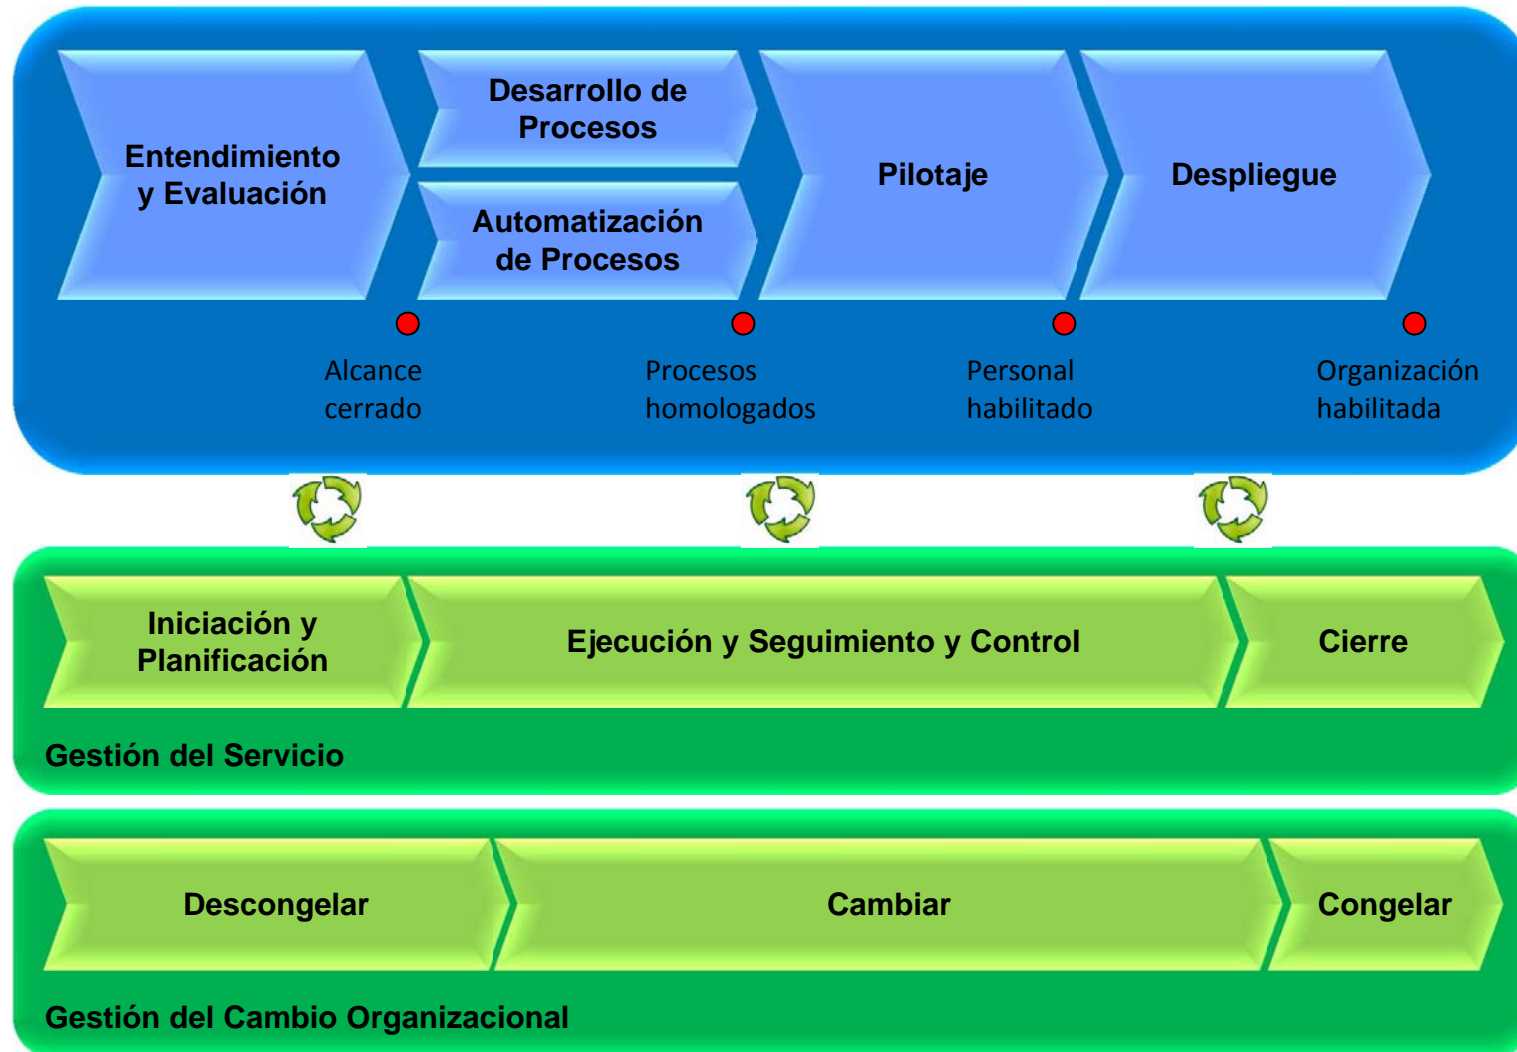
Entendimiento y Evaluación

Desarrollo de Procesos

Automatización de Procesos

Pilotaje

Despliegue

Alcance cerrado

Procesos homologados

Personal habilitado

Organización habilitada

Iniciación y Planificación

Ejecución y Seguimiento y Control

Cierre

Gestión del Servicio

Descongelar

Cambiar

Congelar

Gestión del Cambio Organizacional